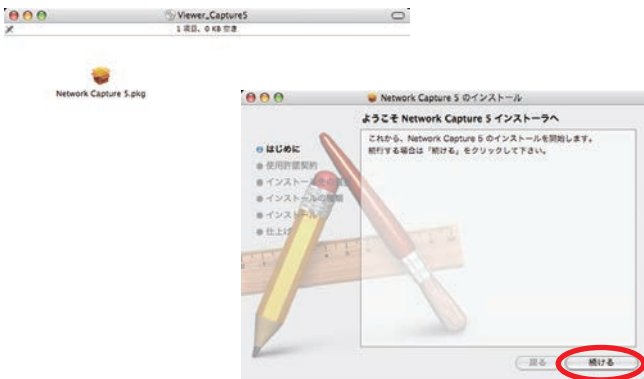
Viewer_Capture5
1 項目, 0 KB 空き

Network Capture 5.pkg

Network Capture 5 のインストール

ようこそ Network Capture 5 インストーラへ

これから、Network Capture 5 のインストールを開始します。
続行する場合は「続ける」をクリックして下さい。

はじめに
使用許諾契約
インストール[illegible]
インストールの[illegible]
インストール
仕上げ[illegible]

戻る
続ける